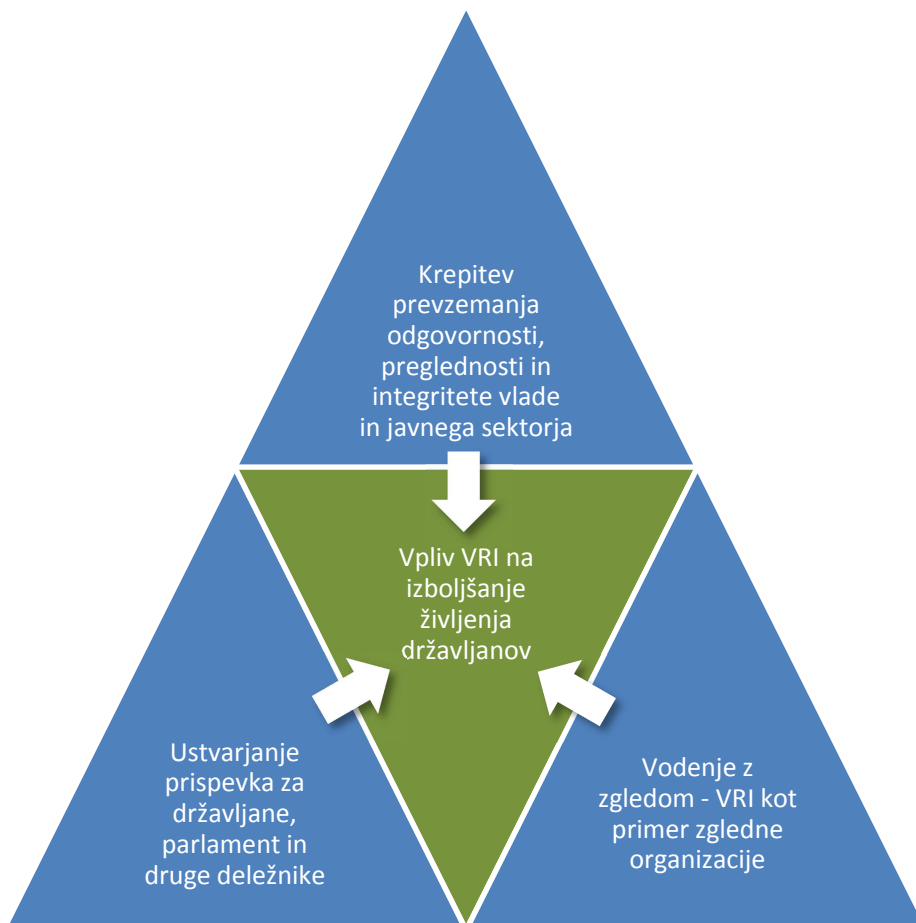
Krepitev prevzemanja odgovornosti, preglednosti in integritete vlade in javnega sektorja

Vpliv VRI na izboljšanje življenja državljanov

Ustvarjanje prispevka za državljane, parlament in druge deležnike

Vodenje z zgledom - VRI kot primer zgledne organizacije